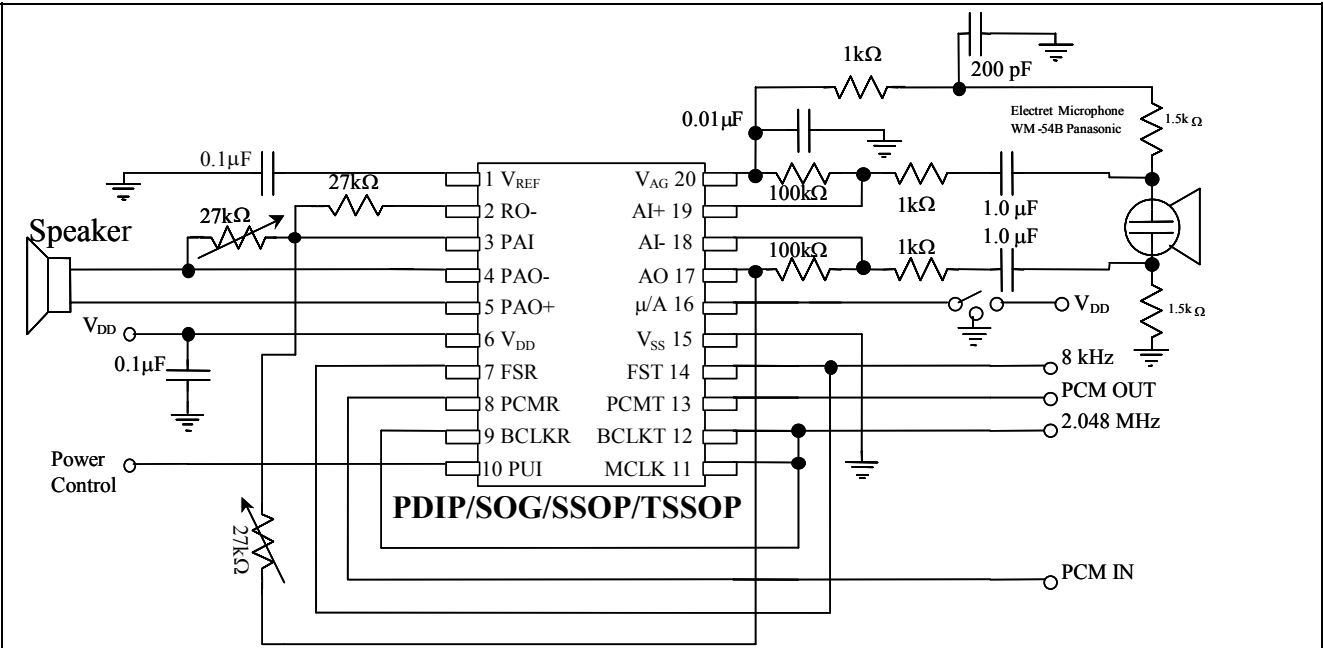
1kΩ
200 pF
0.01µF
Electret Microphone
WM -54B Panasonic
1.5k Ω
0.1µF
27kΩ
1 $V_{REF}$
$V_{AG}$ 20
100kΩ
1kΩ
1.0 µF
27kΩ
2 RO-
AI+ 19
Speaker
3 PAI
AI- 18
100kΩ
1kΩ
1.0 µF
4 PAO-
AO 17
5 PAO+
µ/A 16
$V_{DD}$
$V_{DD}$
6 $V_{DD}$
$V_{SS}$ 15
1.5k Ω
0.1µF
7 FSR
FST 14
8 kHz
8 PCMR
PCMT 13
PCM OUT
9 BCLKR
BCLKT 12
2.048 MHz
Power Control
10 PUI
MCLK 11
PDIP/SOG/SSOP/TSSOP
27kΩ
PCM IN